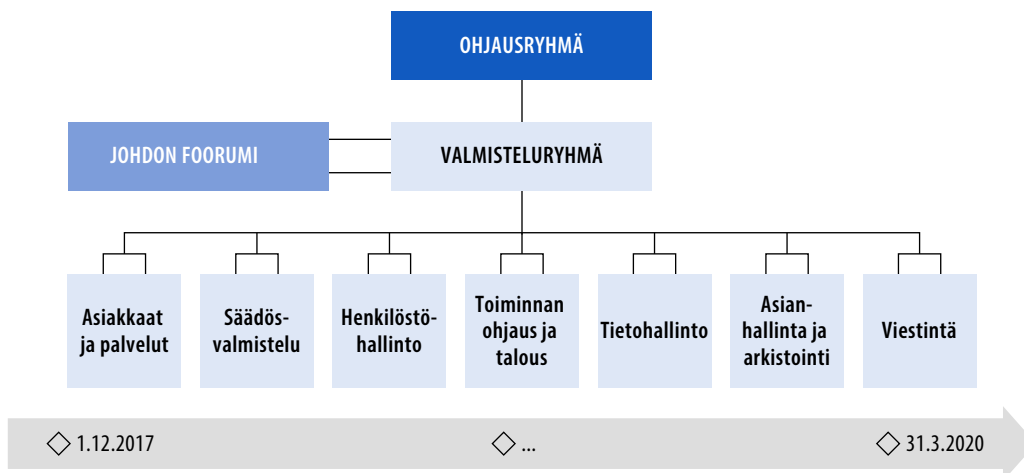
OHJAUSRYHMÄ

JOHDON FOORUMI

VALMISTELURYHMÄ

Asiakkaat ja palvelut

Säädösvalmistelu

Henkilöstöhallinto

Toiminnan ohjaus ja talous

Tietohallinto

Asianhallinta ja arkistointi

Viestintä

◇ 1.12.2017

◇ ...

◇ 31.3.2020